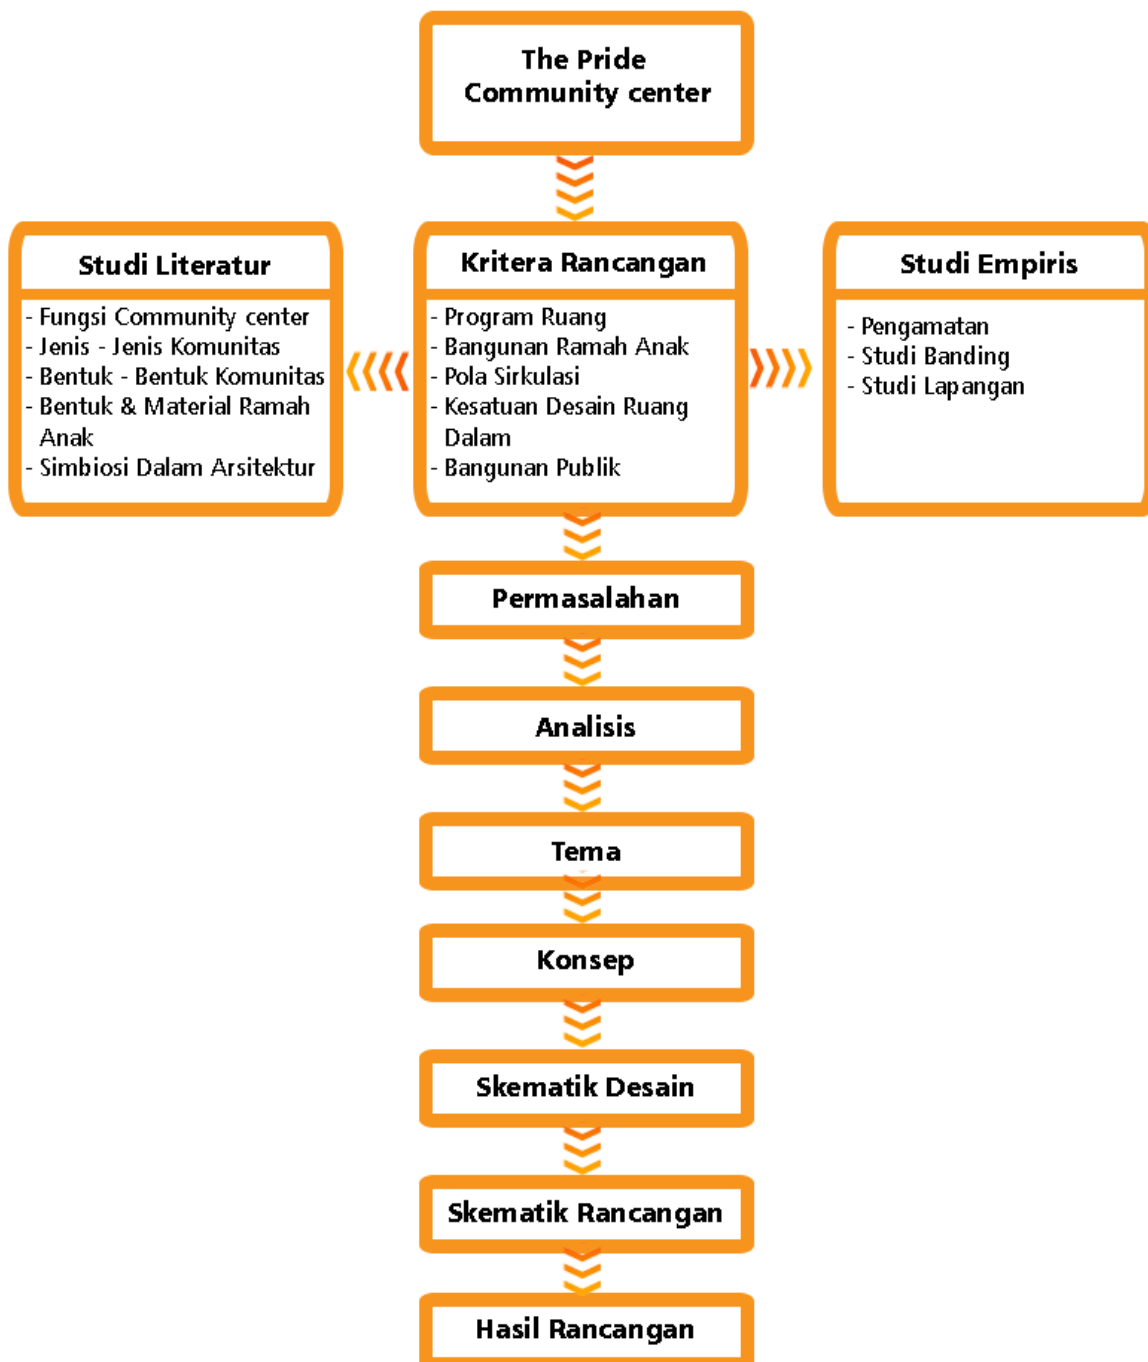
The Pride Community center

Studi Literatur
- Fungsi Community center
- Jenis - Jenis Komunitas
- Bentuk - Bentuk Komunitas
- Bentuk & Material Ramah Anak
- Simbiosi Dalam Arsitektur

Kritera Rancangan
- Program Ruang
- Bangunan Ramah Anak
- Pola Sirkulasi
- Kesatuan Desain Ruang Dalam
- Bangunan Publik

Studi Empiris
- Pengamatan
- Studi Banding
- Studi Lapangan

Permasalahan

Analisis

Tema

Konsep

Skematik Desain

Skematik Rancangan

Hasil Rancangan